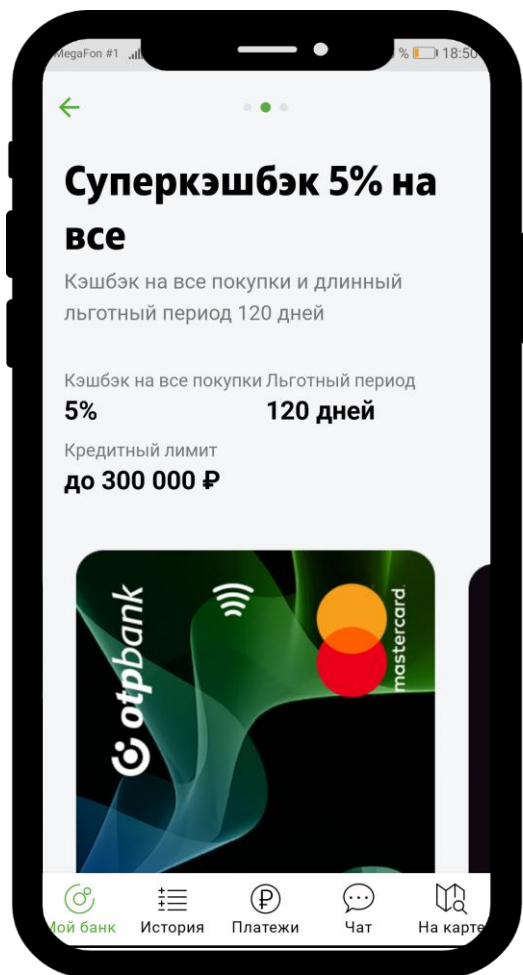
MegaFon #1 % 18:50

Суперкэшбэк 5% на все

Кэшбэк на все покупки и длинный льготный период 120 дней

Кэшбэк на все покупки
5%

Льготный период
120 дней

Кредитный лимит
до 300 000 ₽

otpbank

mastercard

Мой банк История Платежи Чат На карте